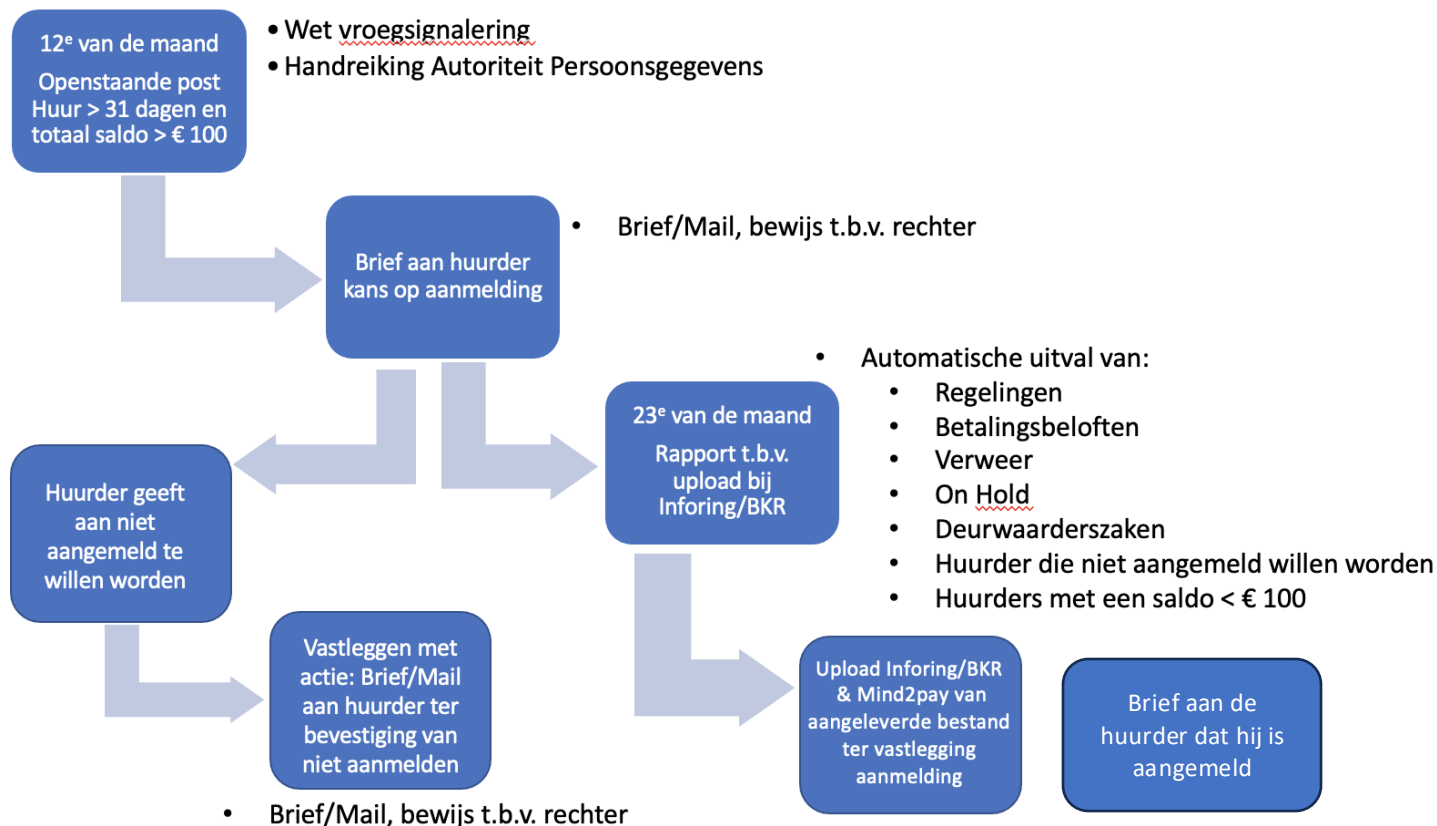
12$^e$ van de maand

Openstaande post Huur > 31 dagen en totaal saldo > € 100

• Wet vroegsignalering
• Handreiking Autoriteit Persoonsgegevens

Brief aan huurder kans op aanmelding

• Brief/Mail, bewijs t.b.v. rechter

• Automatische uitval van:
• Regelingen
• Betalingsbeloften
• Verweer
• On Hold
• Deurwaarderszaken
• Huurder die niet aangemeld willen worden
• Huurders met een saldo < € 100

Huurder geeft aan niet aangemeld te willen worden

23$^e$ van de maand

Rapport t.b.v. upload bij Inforing/BKR

Vastleggen met actie: Brief/Mail aan huurder ter bevestiging van niet aanmelden

Upload Inforing/BKR & Mind2pay van aangeleverde bestand ter vastlegging aanmelding

Brief aan de huurder dat hij is aangemeld

• Brief/Mail, bewijs t.b.v. rechter